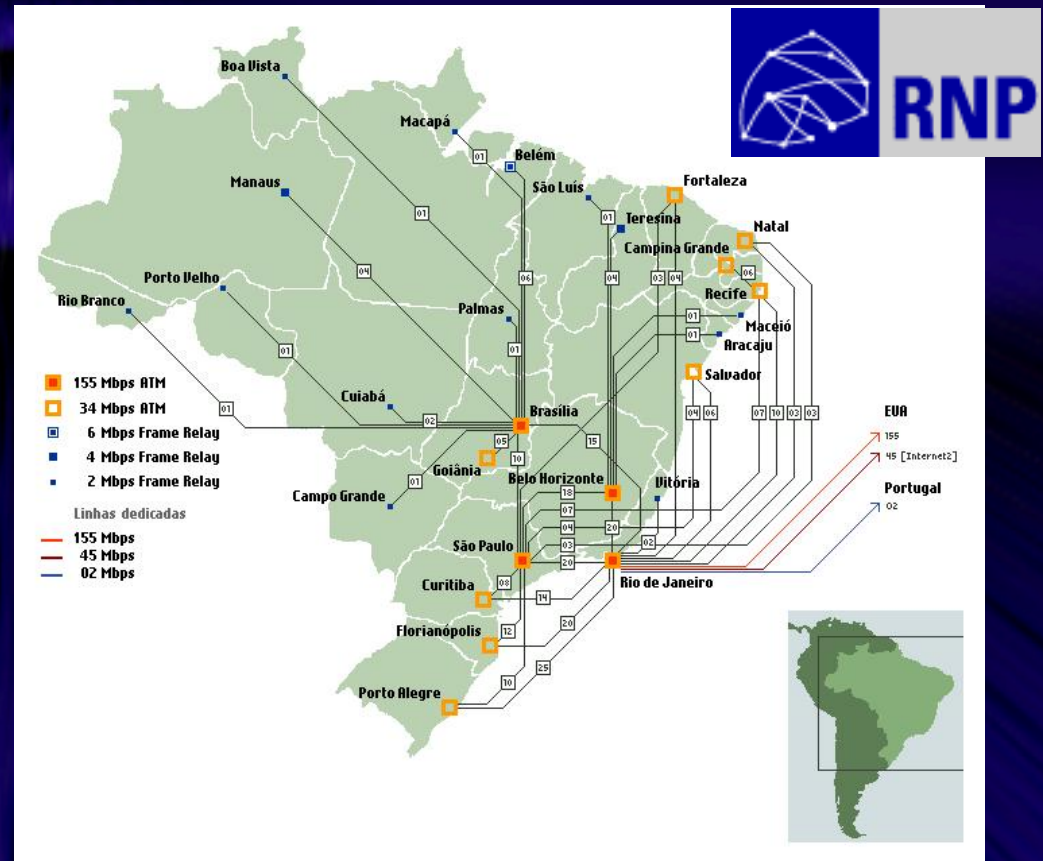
RNP

Boa Vista
Macapá
Belém
Manaus
São Luís
Fortaleza
Teresina
Natal
Campina Grande
Porto Velho
Recife
Rio Branco
Palmas
Maceió
Aracaju
Salvador
Cuiabá
Brasília
Goiânia
Belo Horizonte
Vitória
Campo Grande
São Paulo
Rio de Janeiro
Curitiba
Florianópolis
Porto Alegre

EUA
155
45 [Internet2]
Portugal
02

155 Mbps ATM
34 Mbps ATM
6 Mbps Frame Relay
4 Mbps Frame Relay
2 Mbps Frame Relay

Linhas dedicadas
155 Mbps
45 Mbps
02 Mbps

01 01 01 06 04 04 03 04 06 01 01 04 01 01 02 01 05 10 15 18 07 04 03 20 20 02 08 14 12 20 25 10 04 06 07 10 02 03